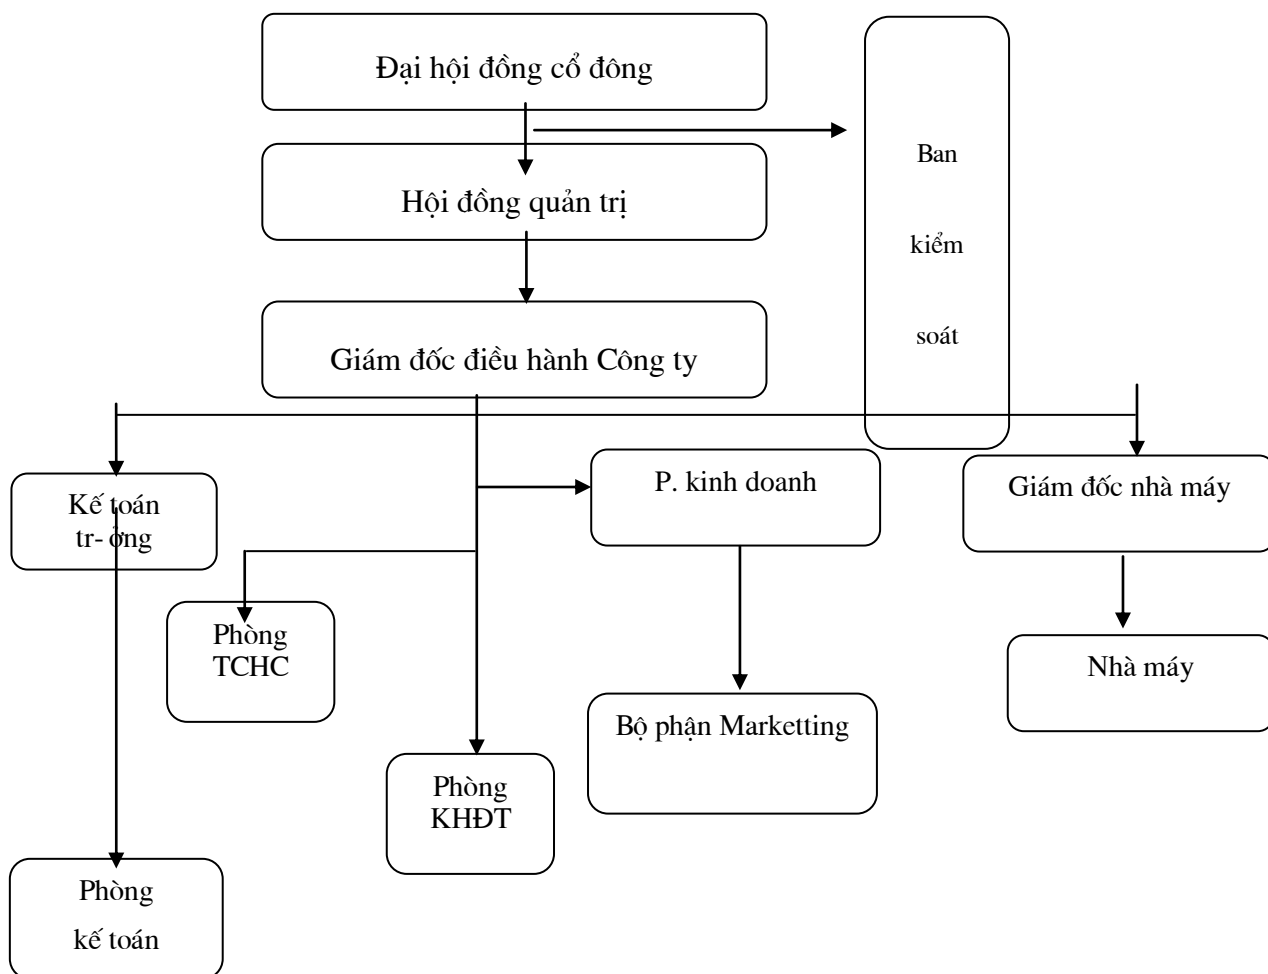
Đại hội đồng cổ đông

Hội đồng quản trị

Giám đốc điều hành Công ty

Ban

kiểm

soát

Kế toán tr- ởng

Phòng TCHC

Phòng KHĐT

P. kinh doanh

Bộ phận Marketting

Giám đốc nhà máy

Nhà máy

Phòng

kế toán